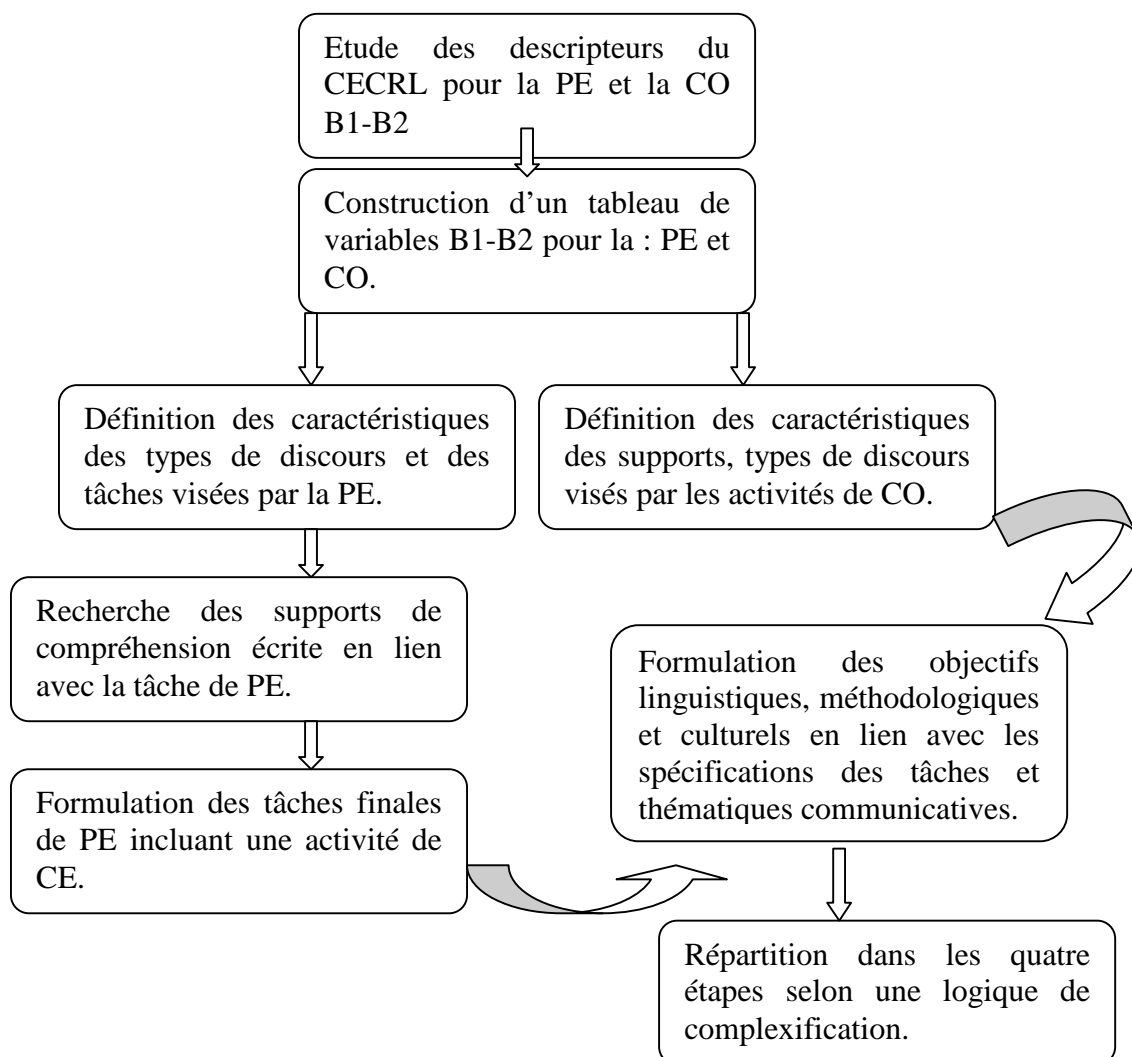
Etude des descripteurs du CECRL pour la PE et la CO B1-B2

Construction d'un tableau de variables B1-B2 pour la : PE et CO.

Définition des caractéristiques des types de discours et des tâches visées par la PE.

Définition des caractéristiques des supports, types de discours visés par les activités de CO.

Recherche des supports de compréhension écrite en lien avec la tâche de PE.

Formulation des tâches finales de PE incluant une activité de CE.

Formulation des objectifs linguistiques, méthodologiques et culturels en lien avec les spécifications des tâches et thématiques communicatives.

Répartition dans les quatre étapes selon une logique de complexification.